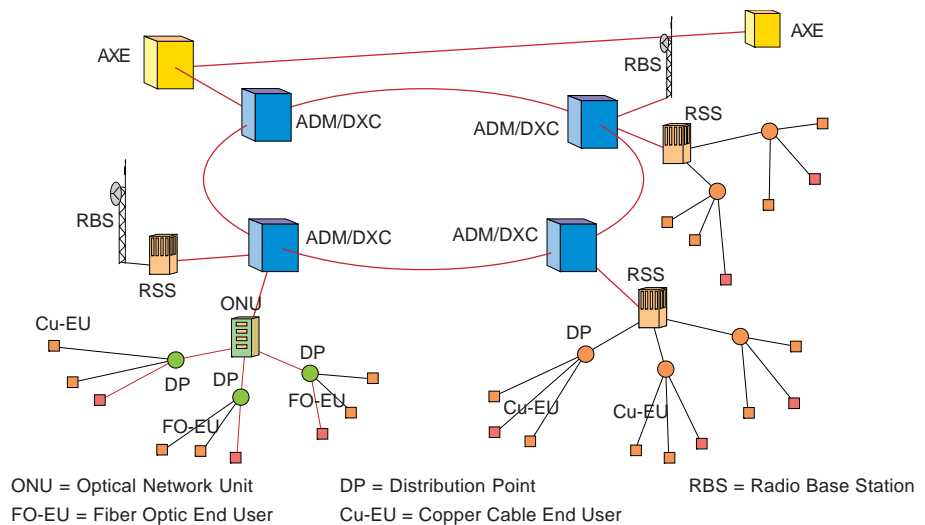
AXE

AXE

RBS

ADM/DXC

ADM/DXC

RSS

RBS

ADM/DXC

ADM/DXC

RSS

RSS

ONU

Cu-EU

DP

DP

DP

DP

FO-EU

FO-EU

Cu-EU

Cu-EU

ONU = Optical Network Unit

DP = Distribution Point

RBS = Radio Base Station

FO-EU = Fiber Optic End User

Cu-EU = Copper Cable End User